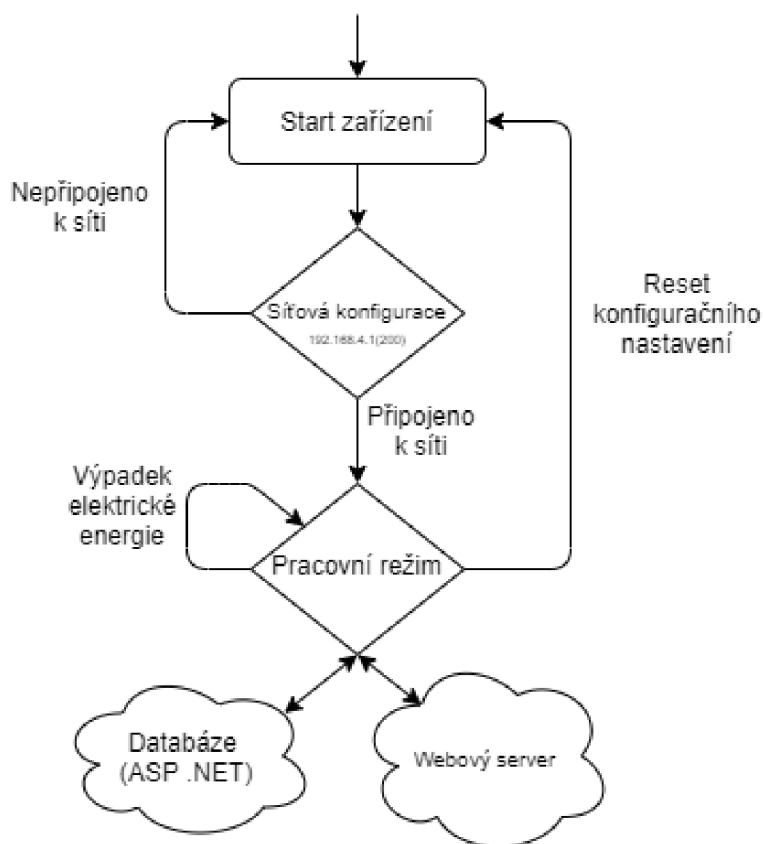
Start zařízení

Nepřipojeno k síti

Síťová konfigurace
192.168.4.1(200)

Reset konfiguračního nastavení

Připojeno k síti

Výpadek elektrické energie

Pracovní režim

Databáze (ASP .NET)

Webový server